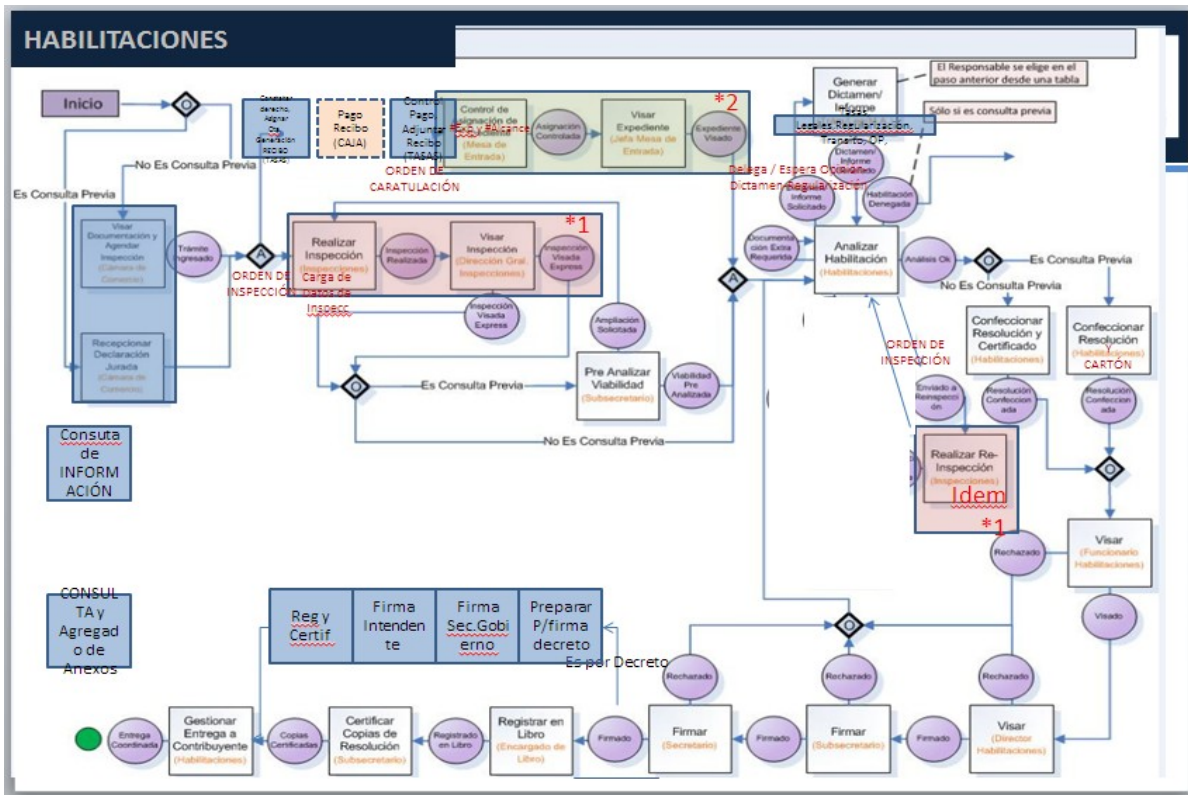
HABILITACIONES

Inicio

O

Es Consulta Previa

No Es Consulta Previa

Visar Documentación y Agendar Inspección (Cámara de Comercio)

Recepcionar Declaración Jurada (Cámara de Comercio)

Trámite Ingresado

A

ORDEN DE INSPECCIÓN

Carga de Datos de Inspecc.

Realizar Inspección (Inspecciones)

Inspección Realizada

Visar Inspección (Dirección Gral. Inspecciones)

Inspección Visada Express

*1

Inspección Visada Express

Ampliación Solicitada

Es Consulta Previa

Pre Analizar Viabilidad (Subsecretario)

Viabilidad Pre Analizada

No Es Consulta Previa

Pago Recibo (CAJA)

Control Pago Adjuntar Recibo (TASAS)

ORDEN DE CARATULACIÓN

Control de asignación de Expediente (Mesa de Entrada)

Asignación Controlada

Visar Expediente (Jefa Mesa de Entrada)

Expediente Visado

*2

Generar Dictamen/ Informe

El Responsable se elige en el paso anterior desde una tabla

Sólo si es consulta previa

Legales, Regularización, Traspaso, OP,

Dictamen/ Informe Generado

Delega / Espera Opinión Dictamen Regularización

Informe Solicitado

Habilitación Denegada

Documentación Extra Requerida

A

Analizar Habilitación (Habilitaciones)

Análisis Ok

O

Es Consulta Previa

No Es Consulta Previa

Confeccionar Resolución y Certificado (Habilitaciones)

Confeccionar Resolución (Habilitaciones) y CARTÓN

Resolución Confeccionada

Resolución Confeccionada

ORDEN DE INSPECCIÓN

Enviado a Reinspección

Realizar Re-Inspección (Inspecciones)

Idem

*1

O

Visar (Funcionario Habilitaciones)

Rechazado

Visado

Consuta de INFORMACIÓN

CONSULTA y Agregado de Anexos

Reg y Certif

Firma Intendente

Firma Sec.Gobierno

Preparar P/firma decreto

Es por Decreto

O

Rechazado

Rechazado

Rechazado

Entrega Coordinada

Gestionar Entrega a Contribuyente (Habilitaciones)

Copias Certificadas

Certificar Copias de Resolución (Subsecretario)

Registrado en Libro

Registrar en Libro (Encargado de Libro)

Firmado

Firmar (Secretario)

Firmado

Firmar (Subsecretario)

Firmado

Visar (Director Habilitaciones)